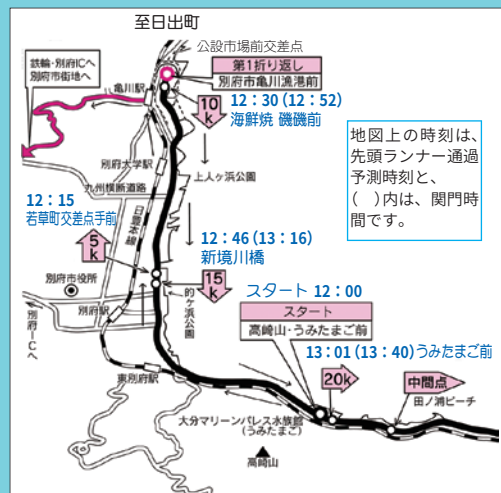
至日出町

公設市場前交差点

鉄輪・別府ICへ
別府市街地へ

亀川駅

第1折り返し
別府市亀川漁港前

10k

12：30（12：52）
海鮮焼 磯磯前

地図上の時刻は、先頭ランナー通過予測時刻と、（　）内は、関門時間です。

別府大学駅

九州横断道路

上人ヶ浜公園

12：15
若草町交差点手前

5k

日豊本線

12：46（13：16）
新境川橋

別府市役所

15k

的ヶ浜公園

別府ICへ

スタート 12：00

スタート
高崎山・うみたまご前

東別府駅

13：01（13：40）うみたまご前

20k

中間点

田ノ浦ビーチ

大分マリーンパレス水族館（うみたまご）

高崎山